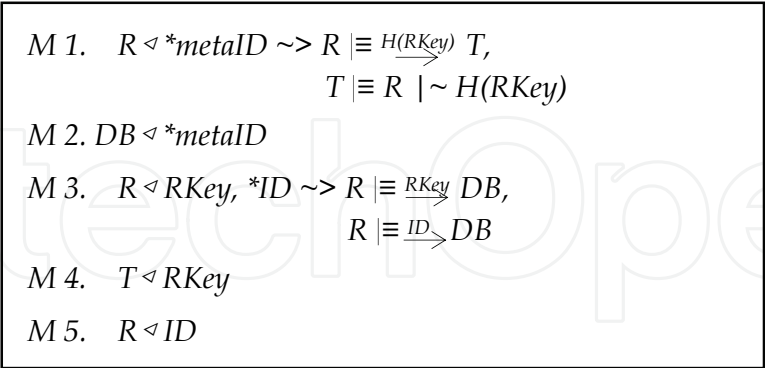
$M\ 1.\quad R \triangleleft *metaID \rightsquigarrow R \mid\equiv \xrightarrow{H(RKey)} T,$

$T \mid\equiv R \mid\sim H(RKey)$

$M\ 2.\ DB \triangleleft *metaID$

$M\ 3.\quad R \triangleleft RKey,\ *ID \rightsquigarrow R \mid\equiv \xrightarrow{RKey} DB,$

$R \mid\equiv \xrightarrow{ID} DB$

$M\ 4.\quad T \triangleleft RKey$

$M\ 5.\quad R \triangleleft ID$